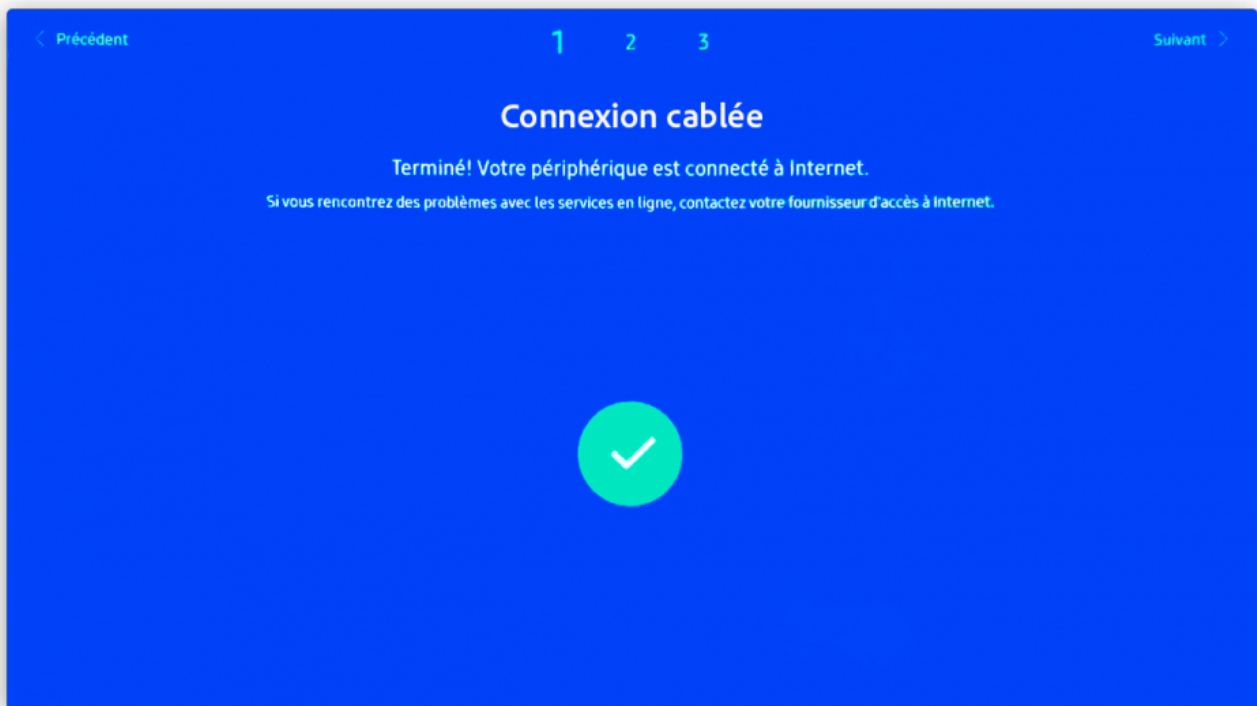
< Précédent

1 2 3

Suivant >

Connexion cablée

Terminé! Votre périphérique est connecté à Internet.

Si vous rencontrez des problèmes avec les services en ligne, contactez votre fournisseur d'accès à Internet.